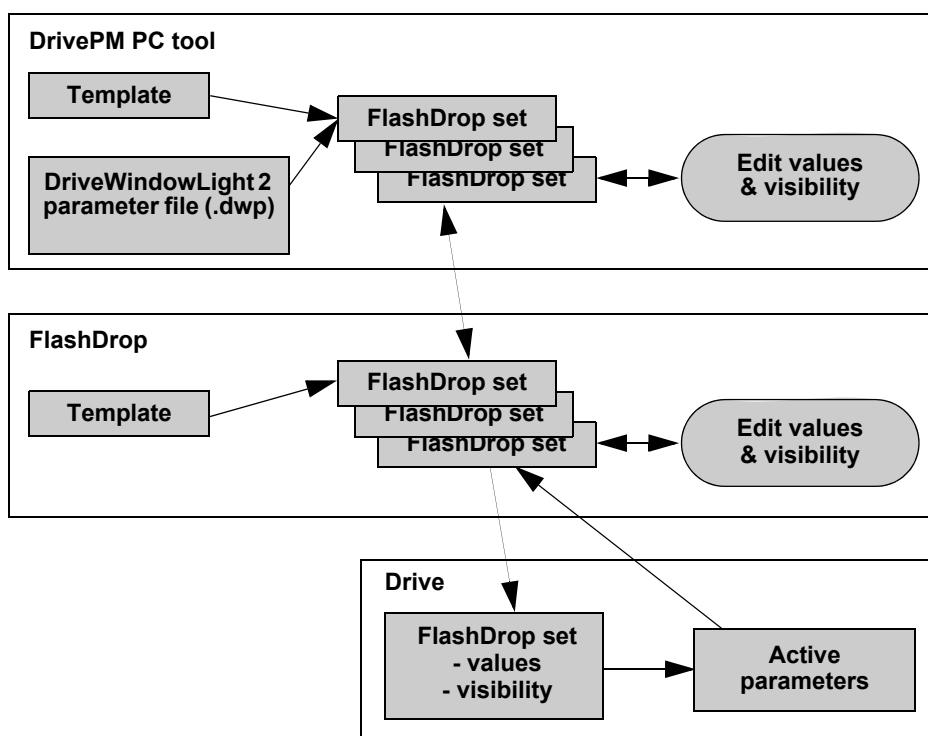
DrivePM PC tool

Template

DriveWindowLight 2 parameter file (.dwp)

FlashDrop set

FlashDrop set

FlashDrop set

Edit values & visibility

FlashDrop

Template

FlashDrop set

FlashDrop set

FlashDrop set

Edit values & visibility

Drive

FlashDrop set
- values
- visibility

Active parameters